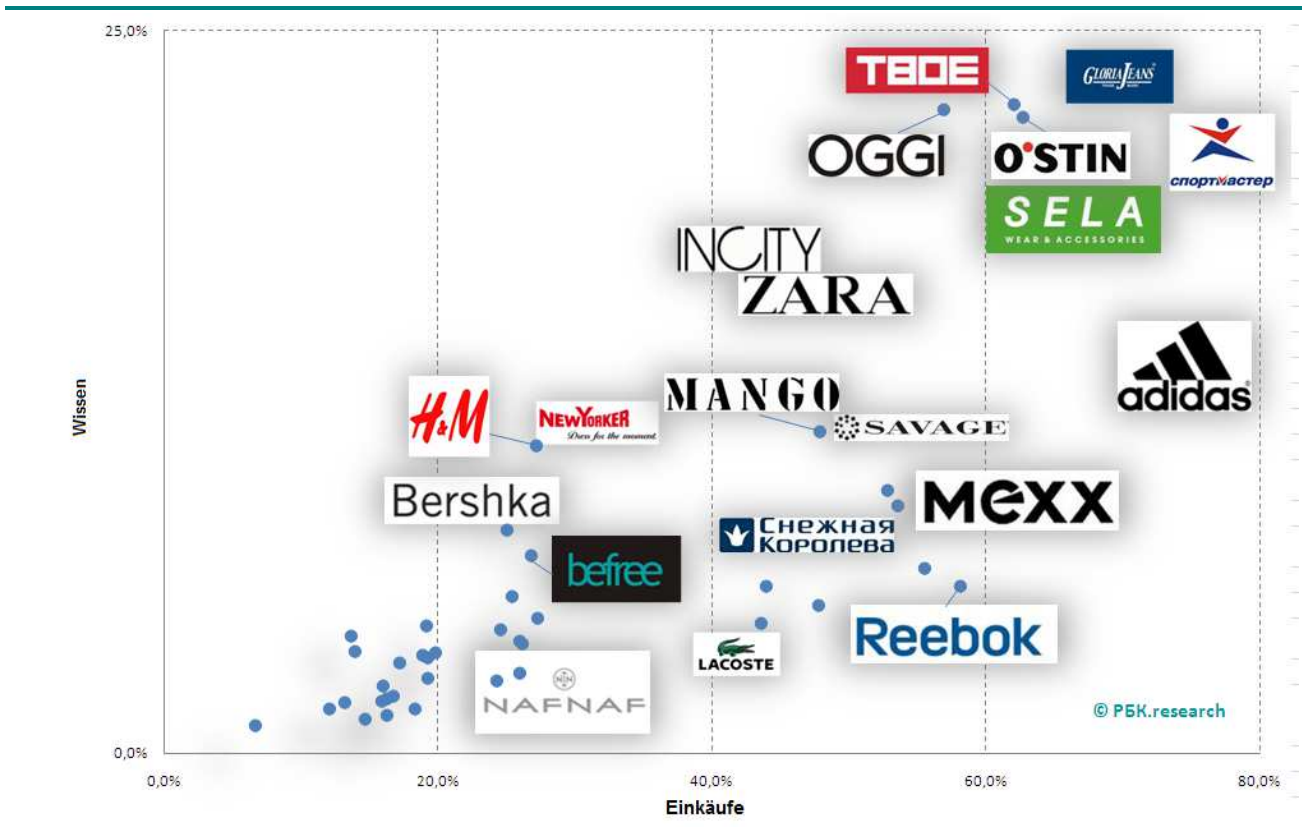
25,0%

0,0%

Wissen

0,0%
20,0%
40,0%
60,0%
80,0%

Einkäufe

ТВОЕ
GLORIA JEANS
OGGI
O'STIN
спортмастер
SELA
WEAR & ACCESSORIES
INCITY
ZARA
adidas
H&M
NEW YORKER
Dress for the moment.
MANGO
SAVAGE
Bershka
MEXX
Снежная Королева
befree
Reebok
LACOSTE
NAFNAF
© РБК.research